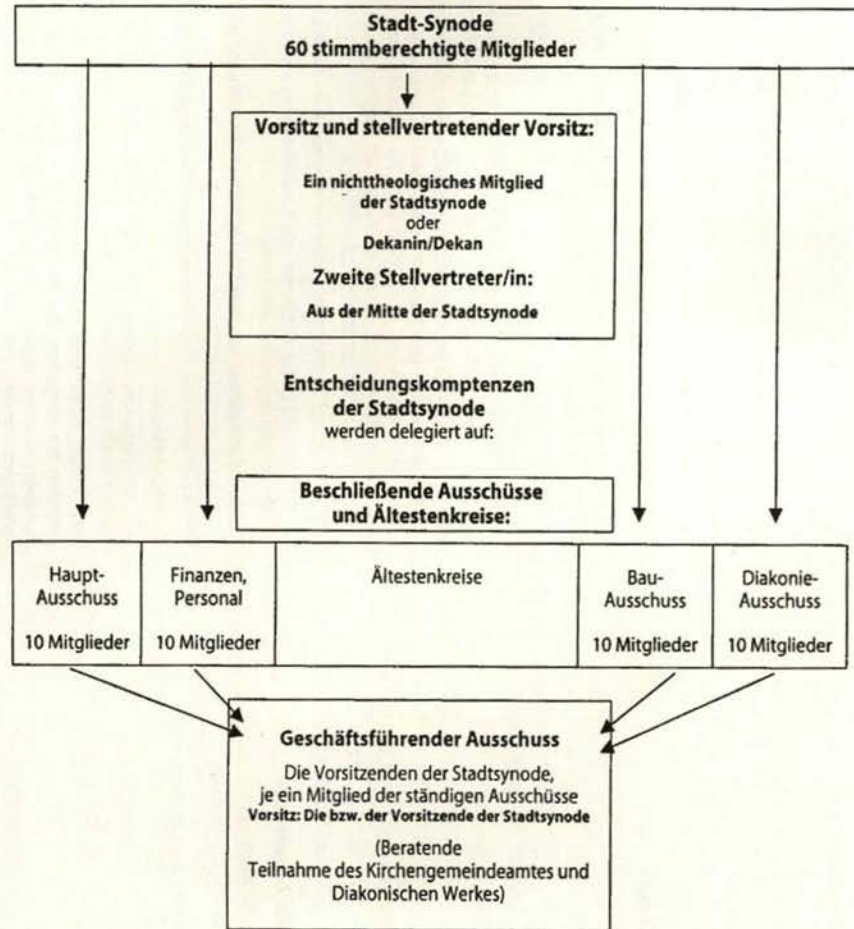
Stadt-Synode
60 stimmberechtigte Mitglieder

Vorsitz und stellvertretender Vorsitz:

Ein nichttheologisches Mitglied der Stadtsynode
oder
Dekanin/Dekan

Zweite Stellvertreter/in:

Aus der Mitte der Stadtsynode

Entscheidungskomptenzen der Stadtsynode
werden delegiert auf:

Beschließende Ausschüsse und Ältestenkreise:

| Haupt-Ausschuss 10 Mitglieder | Finanzen, Personal 10 Mitglieder | Ältestenkreise | Bau-Ausschuss 10 Mitglieder | Diakonie-Ausschuss 10 Mitglieder |
|---|---|---|---|---|

Geschäftsführender Ausschuss

Die Vorsitzenden der Stadtsynode, je ein Mitglied der ständigen Ausschüsse
Vorsitz: Die bzw. der Vorsitzende der Stadtsynode

(Beratende Teilnahme des Kirchengemeindeamtes und Diakonischen Werkes)